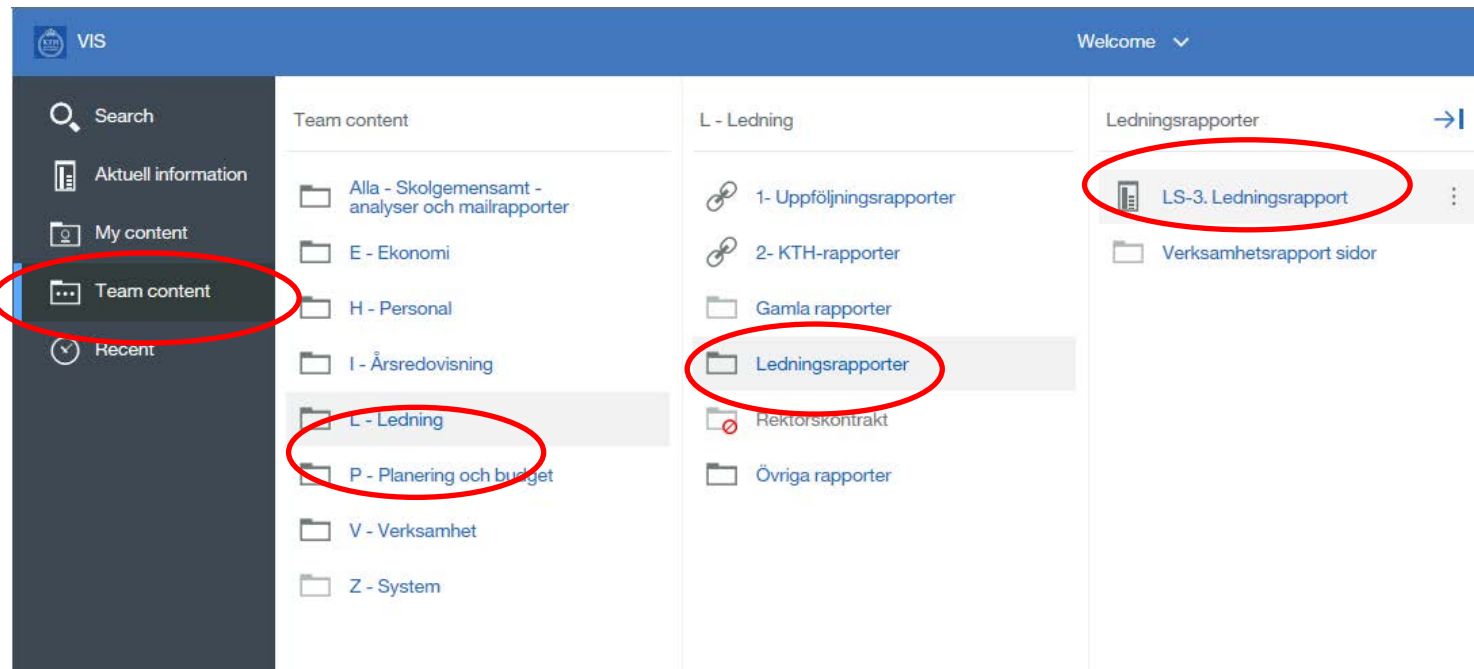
VIS

Welcome

Search
Aktuell information
My content
Team content
Recent

Team content

Alla - Skolgemensamt - analyser och mailrapporter
E - Ekonomi
H - Personal
I - Årsredovisning
L - Ledning
P - Planering och budget
V - Verksamhet
Z - System

L - Ledning

1- Uppföljningsrapporter
2- KTH-rapporter
Gamla rapporter
Ledningsrapporter
Rektorskontrakt
Övriga rapporter

Ledningsrapporter

LS-3. Ledningsrapport
Verksamhetsrapport sidor